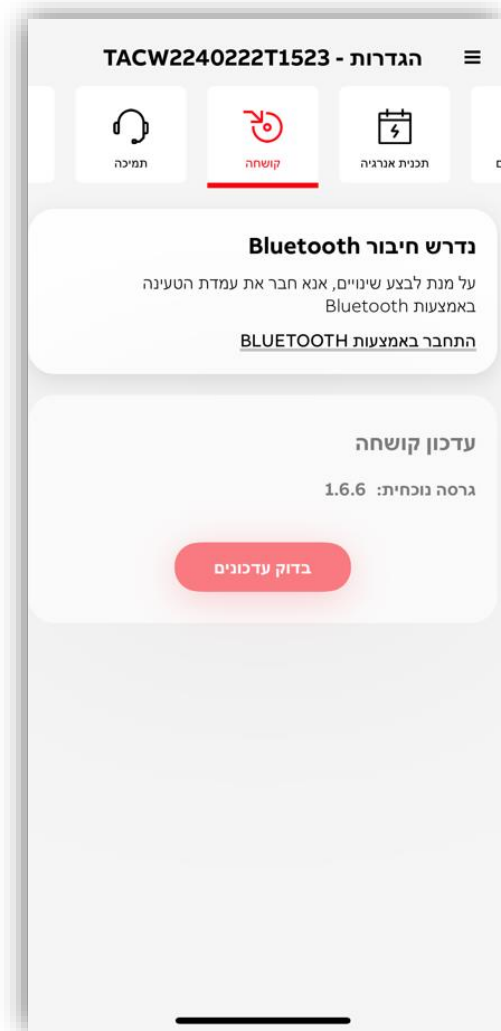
הגדרות - TACW2240222T1523

ם

תכנית אנרגיה

קושחה

תמיכה

נדרש חיבור Bluetooth

על מנת לבצע שינויים, אנא חבר את עמדת הטעינה באמצעות Bluetooth

התחבר באמצעות BLUETOOTH

עדכון קושחה

גרסה נוכחית: 1.6.6

בדוק עדכונים